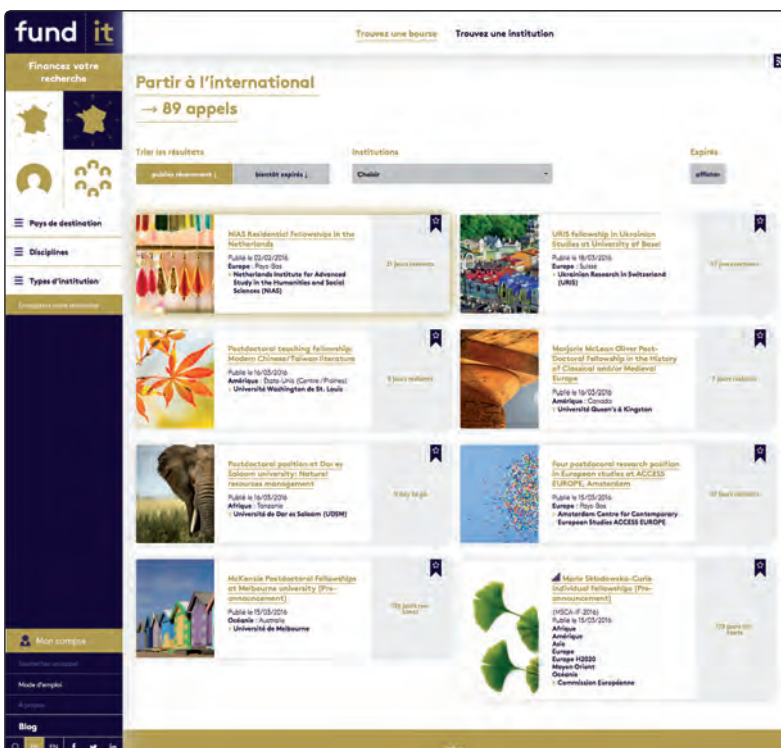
fund it

Financez votre recherche

Pays de destination

Disciplines

Types d'institution

Enregistrer votre recherche

Mon compte

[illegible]

Mode d'emploi

À propos

Blog

Trouvez une bourse Trouvez une institution

Partir à l'international

→ 89 appels

Trier les résultats

publiés récemment ↓

bientôt expirés ↓

Institutions

Choisir

Expirés

afficher

NIAS Residential Fellowships in the Netherlands

Publié le 02/02/2016

Europe : Pays-Bas

Netherlands Institute for Advanced Study in the Humanities and Social Sciences (NIAS)

21 jours restants

URIS fellowship in Ukrainian Studies at University of Basel

Publié le 18/03/2016

Europe : Suisse

Ukrainian Research in Switzerland (URIS)

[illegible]

Postdoctoral teaching fellowship: Modern Chinese/Taiwan literature

Publié le 16/03/2016

Amérique : Etats-Unis (Centre/Plaines)

Université Washington de St. Louis

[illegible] jours restants

Marjorie McLean Oliver Post-Doctoral Fellowship in the History of Classical and/or Medieval Europe

Publié le 16/03/2016

Amérique : Canada

Université Queen's à Kingston

7 jours restants

Postdoctoral position at Dar es Salaam university: Natural resources management

Publié le 16/03/2016

Afrique : Tanzanie

Université de Dar es Salaam (UDSM)

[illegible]

Four postdoctoral research position in European studies at ACCESS EUROPE, Amsterdam

Publié le 15/03/2016

Europe : Pays-Bas

Amsterdam Centre for Contemporary European Studies ACCESS EUROPE

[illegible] jours restants

McKenzie Postdoctoral Fellowships at Melbourne university (Pre-announcement)

Publié le 15/03/2016

Océanie : Australie

Université de Melbourne

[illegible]

Marie Skłodowska-Curie Individual Fellowships (Pre-announcement)

(MSCA-IF-2016)

Publié le 15/03/2016

Afrique

Amérique

Asie

Europe

Europe H2020

Moyen Orient

Océanie

Commission Européenne

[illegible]